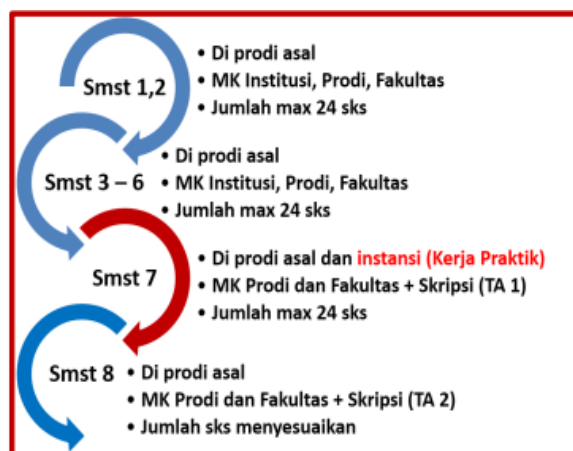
Smst 1,2
• Di prodi asal
• MK Institusi, Prodi, Fakultas
• Jumlah max 24 sks

Smst 3 – 6
• Di prodi asal
• MK Institusi, Prodi, Fakultas
• Jumlah max 24 sks

Smst 7
• Di prodi asal dan instansi (Kerja Praktik)
• MK Prodi dan Fakultas + Skripsi (TA 1)
• Jumlah max 24 sks

Smst 8
• Di prodi asal
• MK Prodi dan Fakultas + Skripsi (TA 2)
• Jumlah sks menyesuaikan